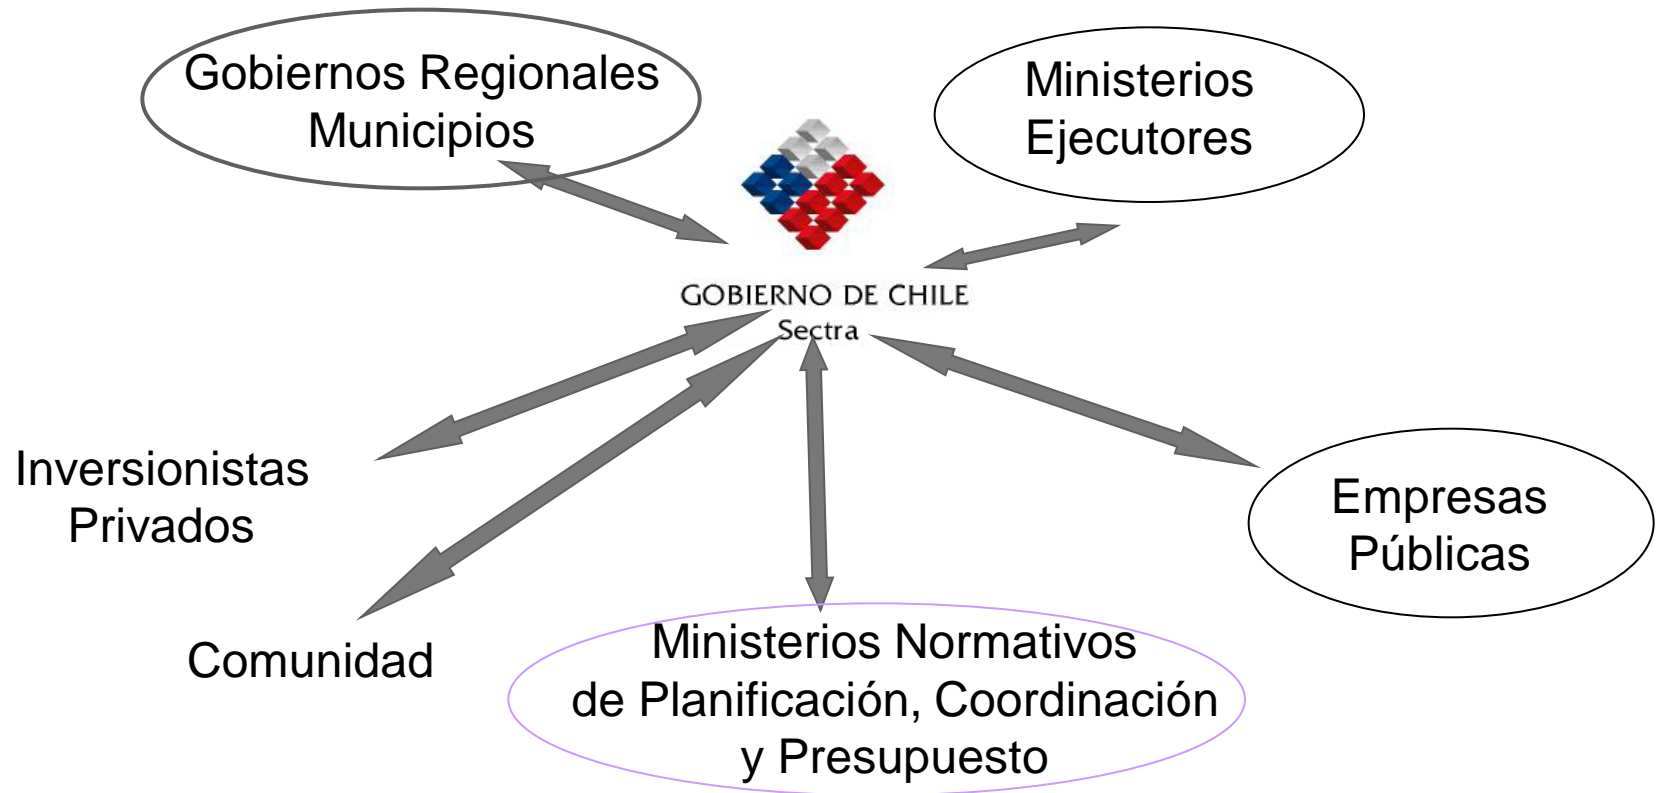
Gobiernos Regionales
Municipios

Ministerios
Ejecutores

GOBIERNO DE CHILE
Sectra

Inversionistas
Privados

Empresas
Públicas

Comunidad

Ministerios Normativos
de Planificación, Coordinación
y Presupuesto